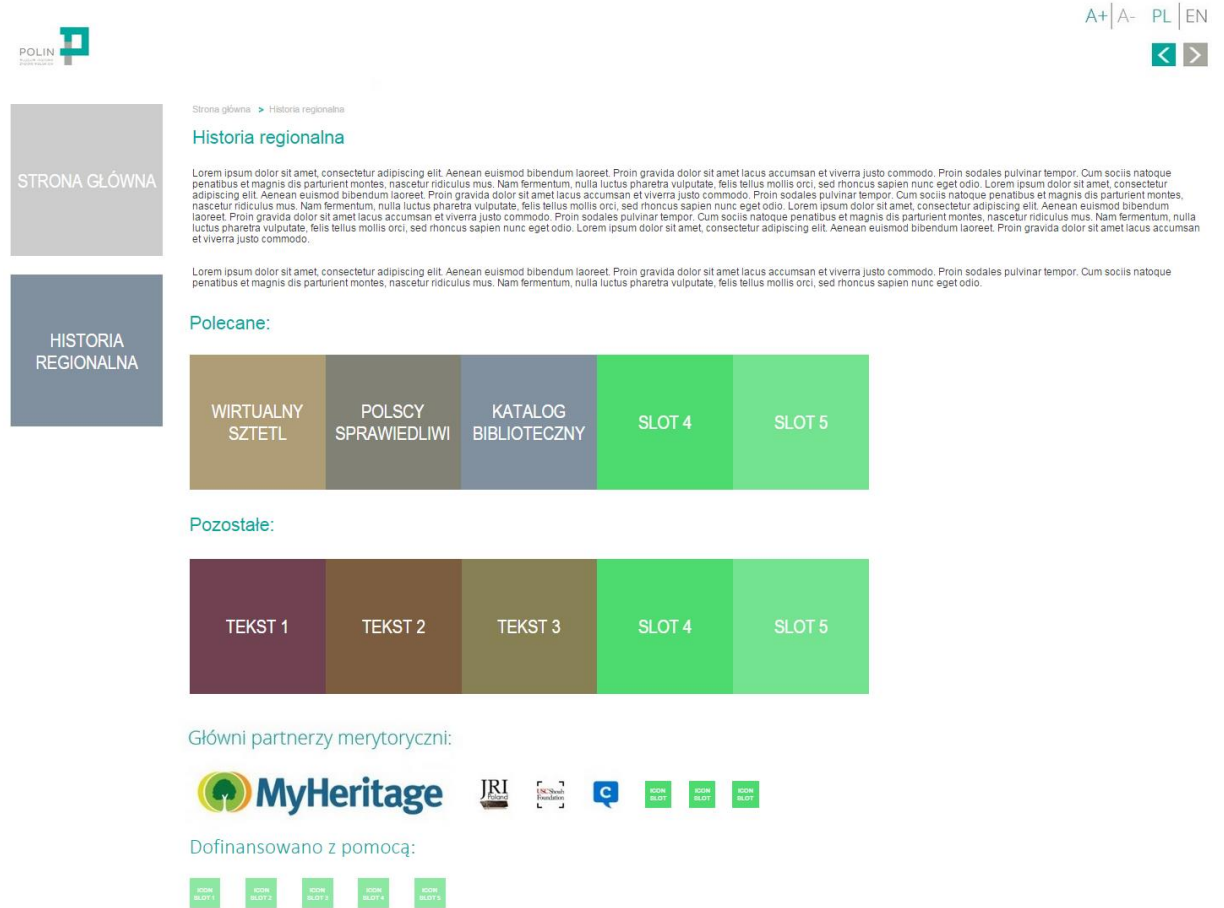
A+ | A- PL | EN

POLIN

STRONA GŁÓWNA

HISTORIA REGIONALNA

Strona główna > Historia regionalna

Historia regionalna

Lorem ipsum dolor sit amet, consectetur adipiscing elit. Aenean euismod bibendum laoreet. Proin gravida dolor sit amet lacus accumsan et viverra justo commodo. Proin sodales pulvinar tempor. Cum sociis natoque penatibus et magnis dis parturient montes, nascetur ridiculus mus. Nam fermentum, nulla luctus pharetra vulputate, felis tellus mollis orci, sed rhoncus sapien nunc eget odio. Lorem ipsum dolor sit amet, consectetur adipiscing elit. Aenean euismod bibendum laoreet. Proin gravida dolor sit amet lacus accumsan et viverra justo commodo. Proin sodales pulvinar tempor. Cum sociis natoque penatibus et magnis dis parturient montes, nascetur ridiculus mus. Nam fermentum, nulla luctus pharetra vulputate, felis tellus mollis orci, sed rhoncus sapien nunc eget odio. Lorem ipsum dolor sit amet, consectetur adipiscing elit. Aenean euismod bibendum laoreet. Proin gravida dolor sit amet lacus accumsan et viverra justo commodo. Proin sodales pulvinar tempor. Cum sociis natoque penatibus et magnis dis parturient montes, nascetur ridiculus mus. Nam fermentum, nulla luctus pharetra vulputate, felis tellus mollis orci, sed rhoncus sapien nunc eget odio. Lorem ipsum dolor sit amet, consectetur adipiscing elit. Aenean euismod bibendum laoreet. Proin gravida dolor sit amet lacus accumsan et viverra justo commodo.

Lorem ipsum dolor sit amet, consectetur adipiscing elit. Aenean euismod bibendum laoreet. Proin gravida dolor sit amet lacus accumsan et viverra justo commodo. Proin sodales pulvinar tempor. Cum sociis natoque penatibus et magnis dis parturient montes, nascetur ridiculus mus. Nam fermentum, nulla luctus pharetra vulputate, felis tellus mollis orci, sed rhoncus sapien nunc eget odio.

Polecane:

WIRTUALNY SZTETL | POLSCY SPRAWIEDLIWI | KATALOG BIBLIOTECZNY | SLOT 4 | SLOT 5

Pozostałe:

TEKST 1 | TEKST 2 | TEKST 3 | SLOT 4 | SLOT 5

Główni partnerzy merytoryczni:

MyHeritage JRI Poland USC Shoah Foundation C ICON SLOT ICON SLOT ICON SLOT

Dofinansowano z pomocą:

ICON SLOT 1 ICON SLOT 2 ICON SLOT 3 ICON SLOT 4 ICON SLOT 5